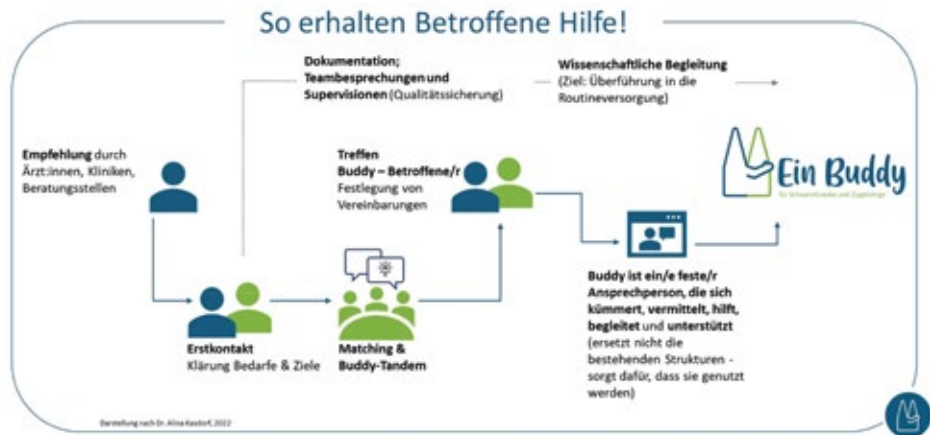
So erhalten Betroffene Hilfe!

Dokumentation; Teambesprechungen und Supervisionen (Qualitätssicherung)

Wissenschaftliche Begleitung (Ziel: Überführung in die Routineversorgung)

Empfehlung durch Ärzt:innen, Kliniken, Beratungsstellen

Treffen Buddy – Betroffene/r Festlegung von Vereinbarungen

Ein Buddy
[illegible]

Erstkontakt
Klärung Bedarfe & Ziele

Matching & Buddy-Tandem

Buddy ist ein/e feste/r Ansprechperson, die sich kümmert, vermittelt, hilft, begleitet und unterstützt (ersetzt nicht die bestehenden Strukturen - sorgt dafür, dass sie genutzt werden)

Darstellung nach Dr. Alina Kasdorf, 2022